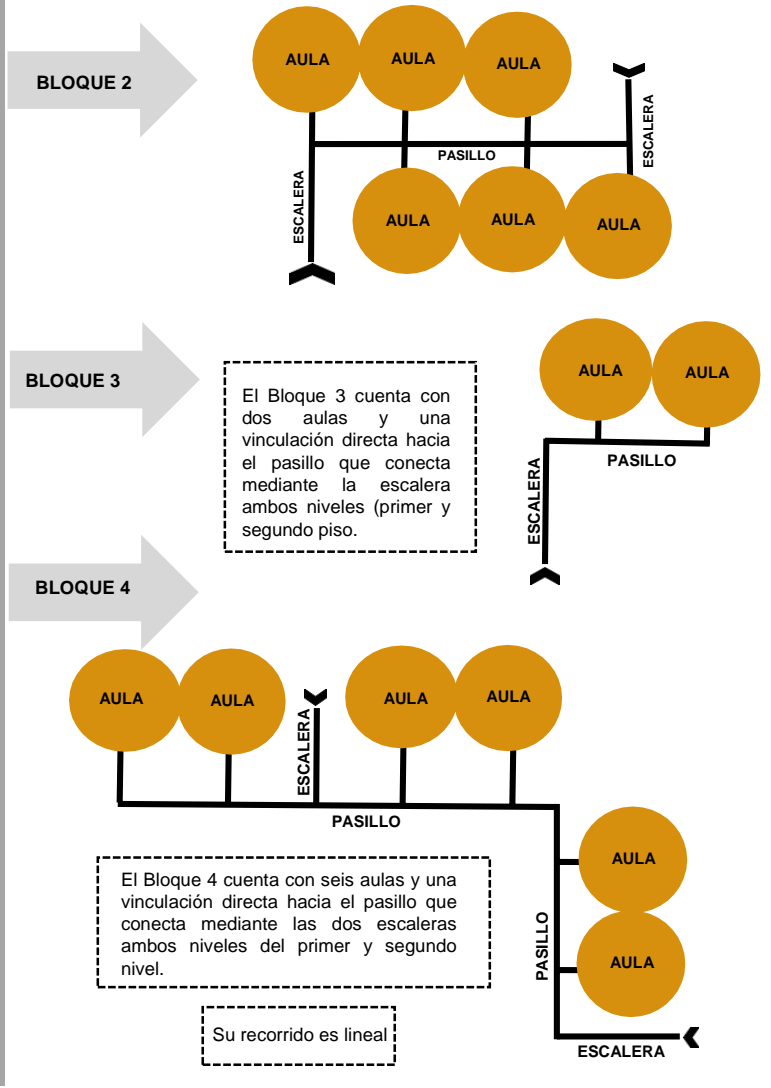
BLOQUE 2

AULA AULA AULA

ESCALERA

PASILLO

ESCALERA

AULA AULA AULA

BLOQUE 3

El Bloque 3 cuenta con dos aulas y una vinculación directa hacia el pasillo que conecta mediante la escalera ambos niveles (primer y segundo piso.

AULA AULA

PASILLO

ESCALERA

BLOQUE 4

AULA AULA

ESCALERA

AULA AULA

PASILLO

AULA

El Bloque 4 cuenta con seis aulas y una vinculación directa hacia el pasillo que conecta mediante las dos escaleras ambos niveles del primer y segundo nivel.

PASILLO

AULA

Su recorrido es lineal

ESCALERA